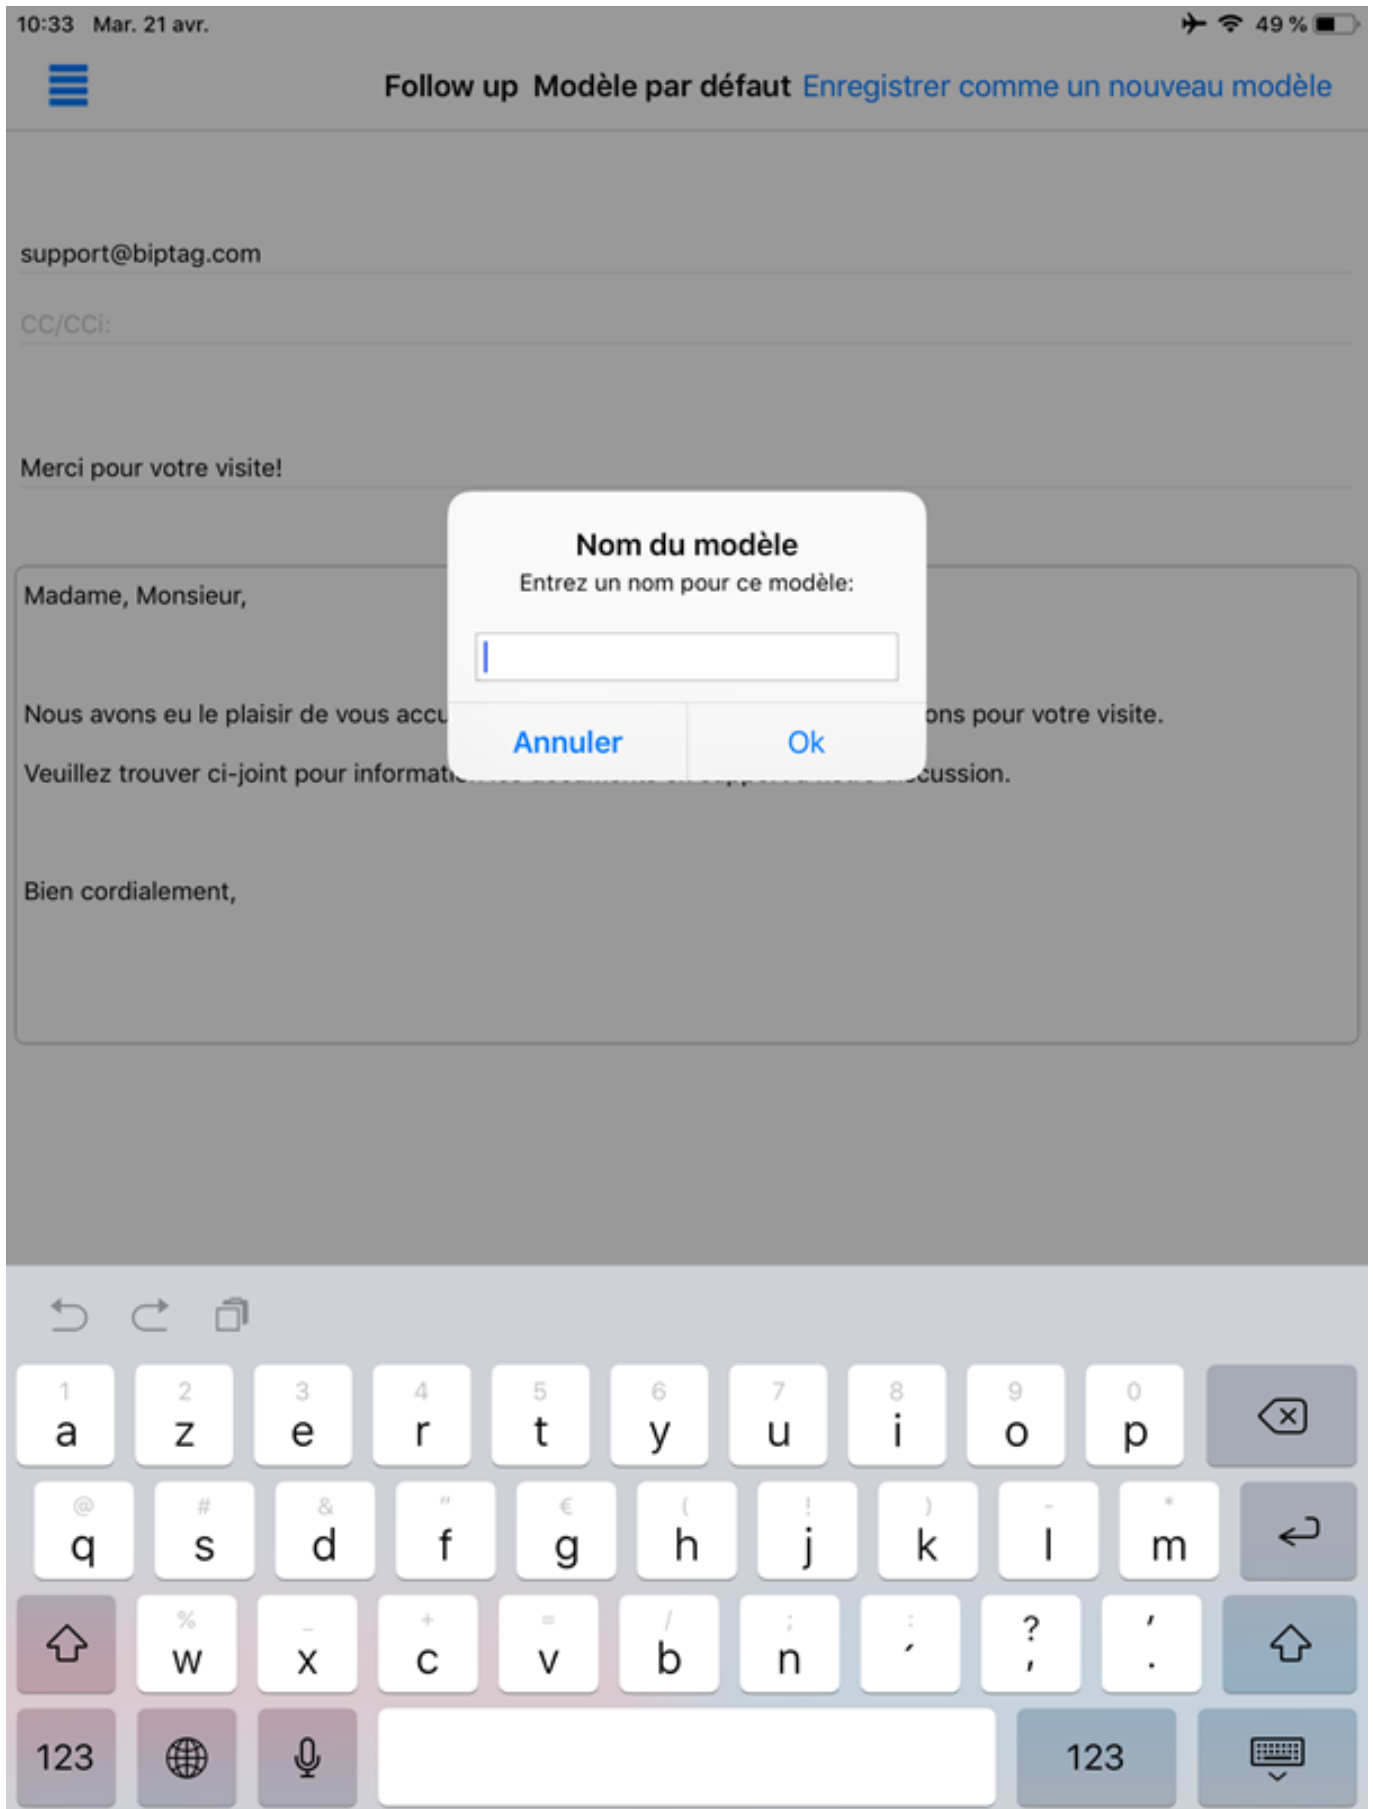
10:33 Mar. 21 avr.

49 %

Follow up Modèle par défaut Enregistrer comme un nouveau modèle

support@biptag.com

CC/CCi:

Merci pour votre visite!

Madame, Monsieur,

Nous avons eu le plaisir de vous accu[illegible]ons pour votre visite.

Veuillez trouver ci-joint pour informat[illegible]cussion.

Bien cordialement,

Nom du modèle
Entrez un nom pour ce modèle:

Annuler Ok

1 a 2 z 3 e 4 r 5 t 6 y 7 u 8 i 9 o 0 p

@ q # s & d " f € g ( h ! j ) k - l * m

% w _ x + c = v / b ; n : , ? ' ' .

123 123